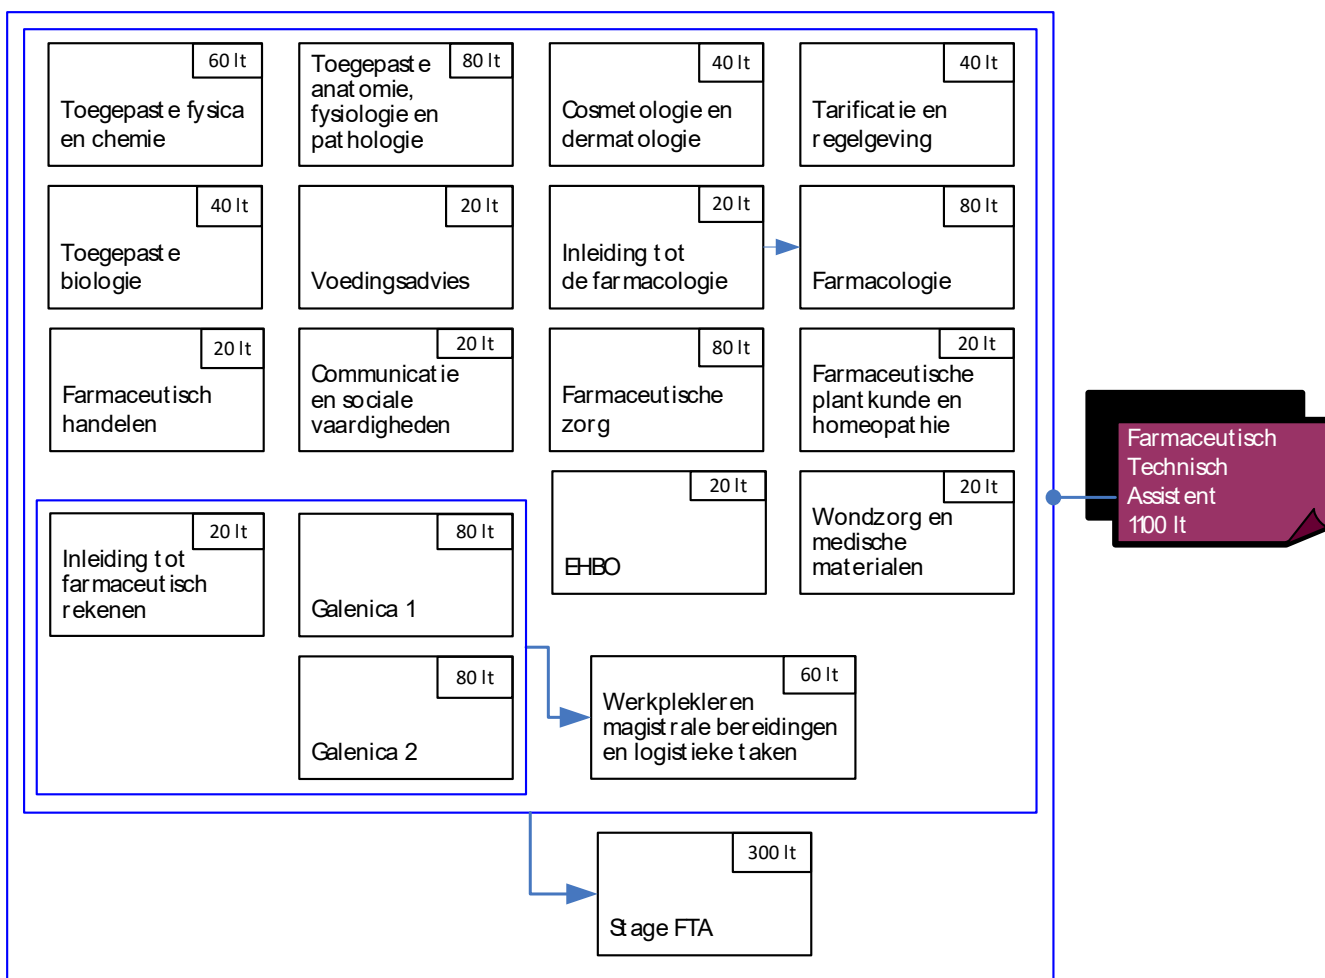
60 lt
Toegepaste fysica en chemie

80 lt
Toegepaste anatomie, fysiologie en pathologie

40 lt
Cosmetologie en dermatologie

40 lt
Tarificatie en regelgeving

40 lt
Toegepaste biologie

20 lt
Voedingsadvies

20 lt
Inleiding tot de farmacologie

80 lt
Farmacologie

20 lt
Farmaceutisch handelen

20 lt
Communicatie en sociale vaardigheden

80 lt
Farmaceutische zorg

20 lt
Farmaceutische plantkunde en homeopathie

20 lt
EHBO

20 lt
Wondzorg en medische materialen

20 lt
Inleiding tot farmaceutisch rekenen

80 lt
Galenica 1

80 lt
Galenica 2

60 lt
Werkplekleren magistrale bereidingen en logistieke taken

300 lt
Stage FTA

Farmaceutisch Technisch Assistent
1100 lt